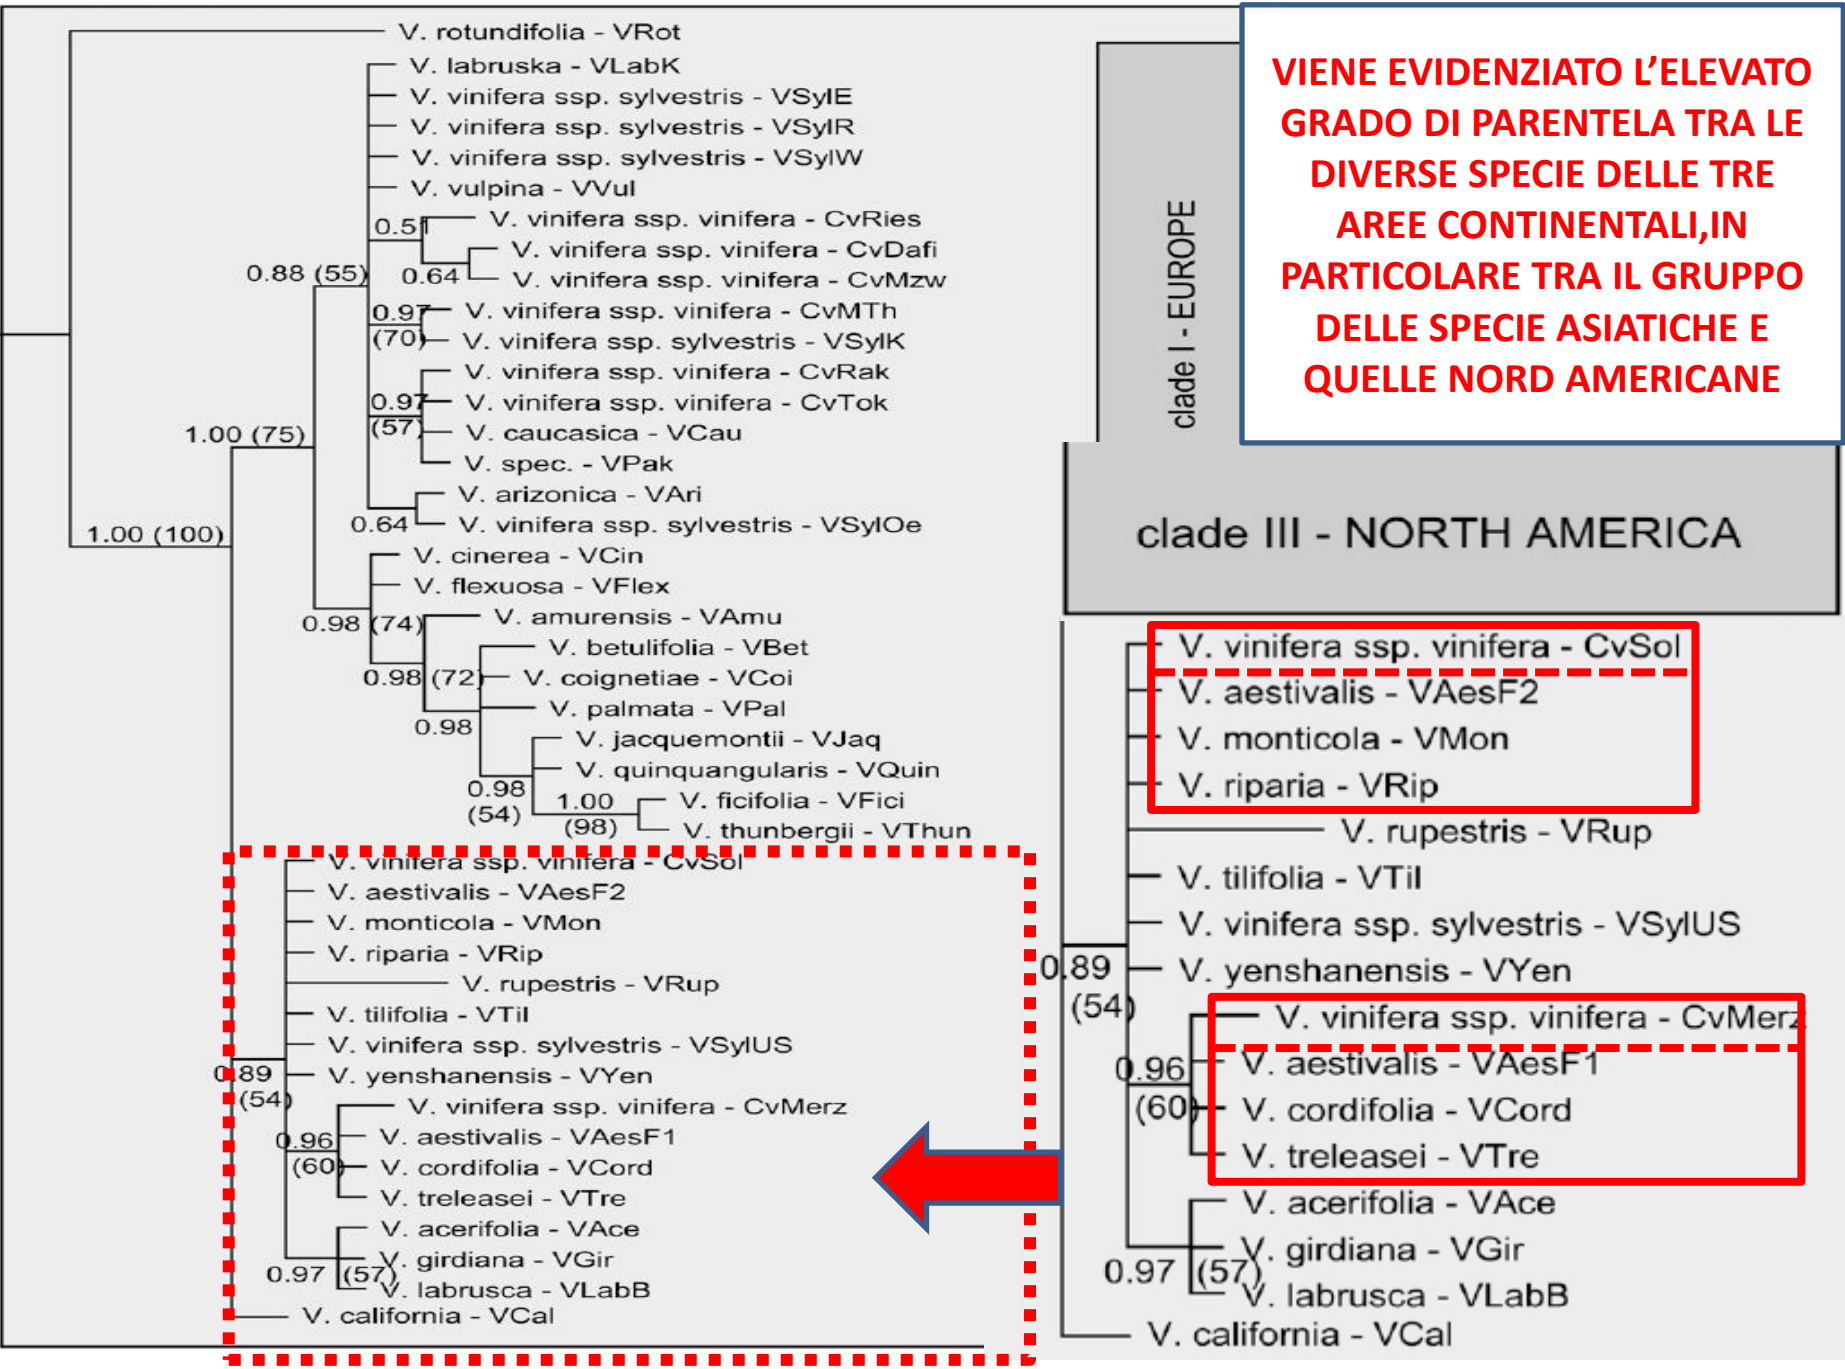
V. rotundifolia - VRot
V. labruska - VLabK
V. vinifera ssp. sylvestris - VSylE
V. vinifera ssp. sylvestris - VSylR
V. vinifera ssp. sylvestris - VSylW
V. vulpina - VVul
0.51
V. vinifera ssp. vinifera - CvRies
V. vinifera ssp. vinifera - CvDafi
0.88 (55)
0.64
V. vinifera ssp. vinifera - CvMzw
0.97
(70)
V. vinifera ssp. vinifera - CvMTh
V. vinifera ssp. sylvestris - VSylK
V. vinifera ssp. vinifera - CvRak
0.97
(57)
V. vinifera ssp. vinifera - CvTok
1.00 (75)
V. caucasica - VCau
V. spec. - VPak
V. arizonica - VAri
0.64
V. vinifera ssp. sylvestris - VSylOe
1.00 (100)
V. cinerea - VCin
V. flexuosa - VFlex
0.98 (74)
V. amurensis - VAmu
V. betulifolia - VBet
0.98 (72)
V. coignetiae - VCoi
V. palmata - VPal
0.98
V. jacquemontii - VJaq
V. quinquangularis - VQuin
0.98
(54)
1.00
(98)
V. ficifolia - VFici
V. thunbergii - VThun
V. vinifera ssp. vinifera - CvSol
V. aestivalis - VAesF2
V. monticola - VMon
V. riparia - VRip
V. rupestris - VRup
V. tilifolia - VTil
V. vinifera ssp. sylvestris - VSylUS
0.89
(54)
V. yenshanensis - VYen
V. vinifera ssp. vinifera - CvMerz
0.96
(60)
V. aestivalis - VAesF1
V. cordifolia - VCord
V. treleasei - VTre
V. acerifolia - VAce
V. girdiana - VGir
0.97 (57)
V. labrusca - VLabB
V. california - VCal

clade I - EUROPE

VIENE EVIDENZIATO L'ELEVATO GRADO DI PARENTELA TRA LE DIVERSE SPECIE DELLE TRE AREE CONTINENTALI,IN PARTICOLARE TRA IL GRUPPO DELLE SPECIE ASIATICHE E QUELLE NORD AMERICANE

clade III - NORTH AMERICA

V. vinifera ssp. vinifera - CvSol
V. aestivalis - VAesF2
V. monticola - VMon
V. riparia - VRip
V. rupestris - VRup
V. tilifolia - VTil
V. vinifera ssp. sylvestris - VSylUS
0.89
(54)
V. yenshanensis - VYen
V. vinifera ssp. vinifera - CvMerz
0.96
(60)
V. aestivalis - VAesF1
V. cordifolia - VCord
V. treleasei - VTre
V. acerifolia - VAce
V. girdiana - VGir
0.97 (57)
V. labrusca - VLabB
V. california - VCal